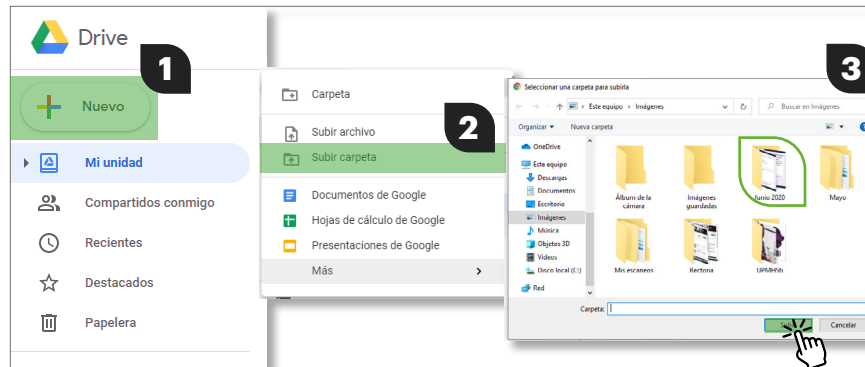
Drive

1

Nuevo

Mi unidad

Compartidos conmigo

Recientes

Destacados

Papelera

Carpeta

Subir archivo

Subir carpeta

2

Documentos de Google

Hojas de cálculo de Google

Presentaciones de Google

Más

3

Seleccionar una carpeta para subirla

Este equipo › Imágenes

Buscar en Imágenes

Organizar ▾ Nueva carpeta

OneDrive

Este equipo

Descargas

Documentos

Escritorio

Imágenes

Música

Objetos 3D

Vídeos

Disco local (C:)

Red

Álbum de la cámara

Imágenes guardadas

Junio 2020

Mayo

Mis escaneos

Rectora

UPMHSh

Carpeta:

Su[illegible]

Cancelar